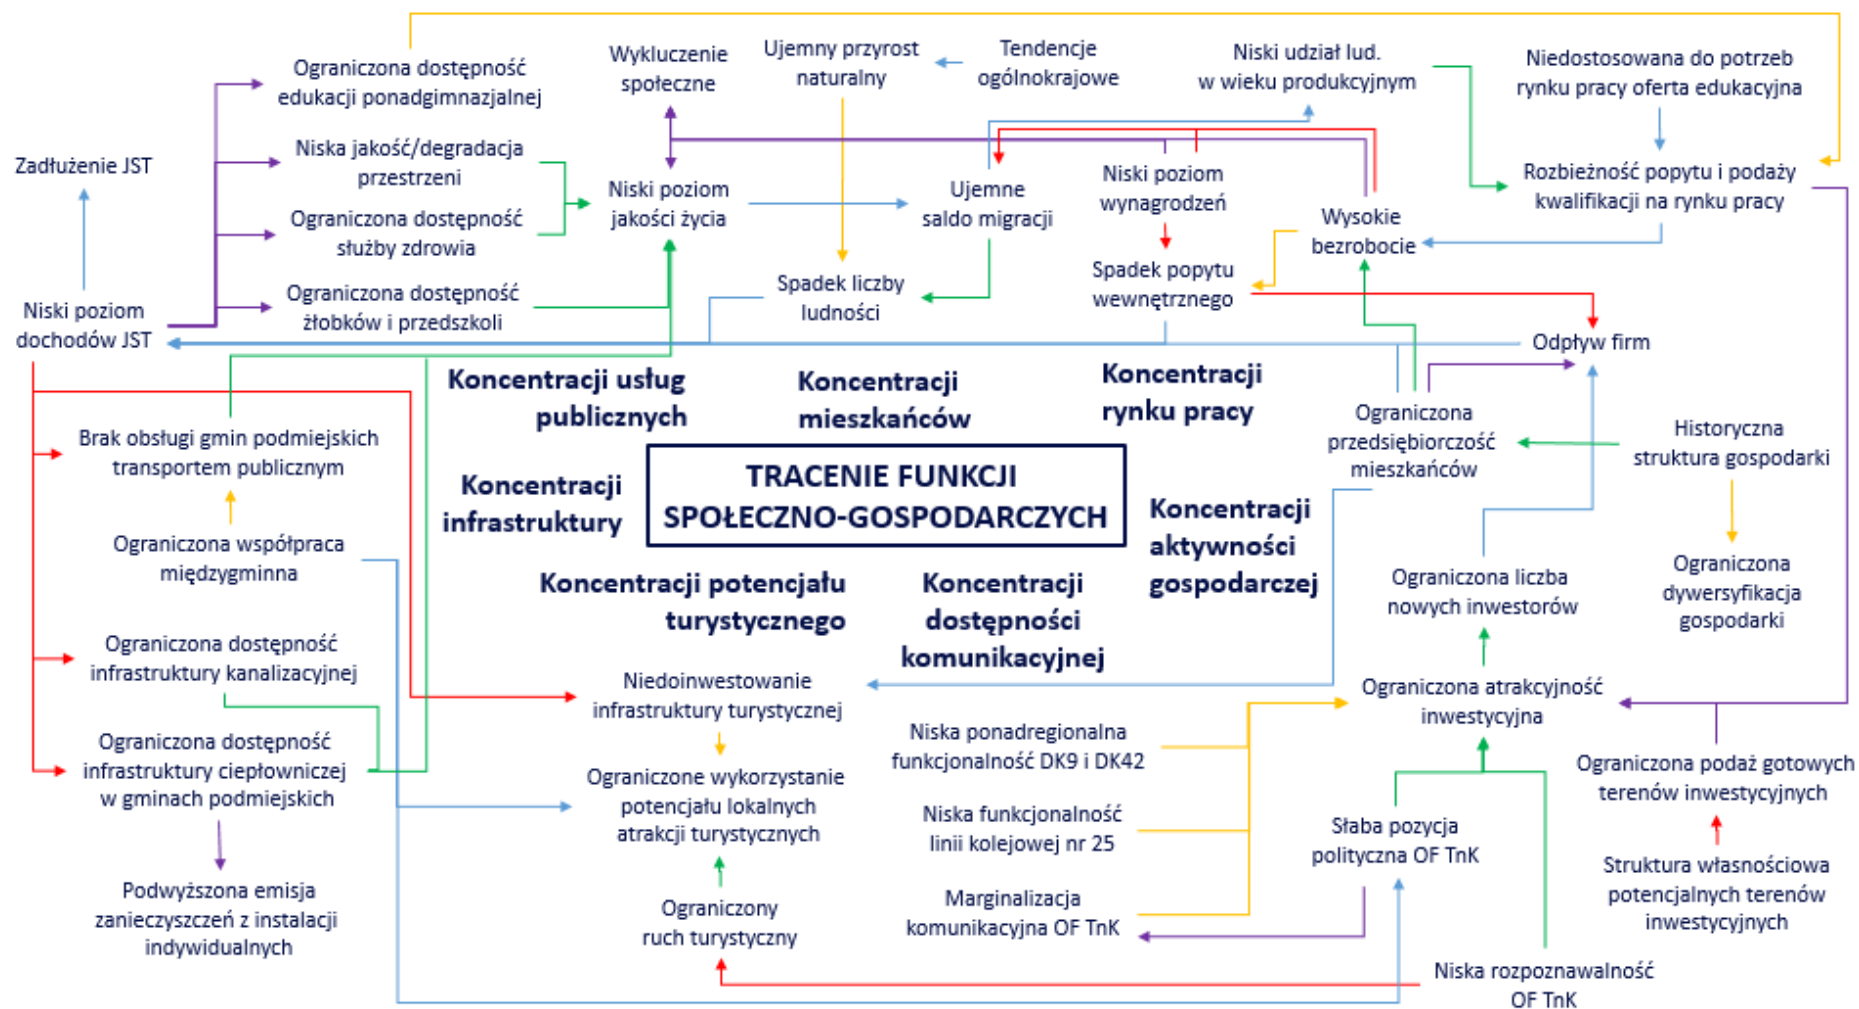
Ograniczona dostępność edukacji ponadgimnazjalnej

Wykluczenie społeczne

Ujemny przyrost naturalny

Tendencje ogólnokrajowe

Niski udział lud. w wieku produkcyjnym

Niedostosowana do potrzeb rynku pracy oferta edukacyjna

Zadłużenie JST

Niska jakość/degradacja przestrzeni

Niski poziom jakości życia

Ujemne saldo migracji

Niski poziom wynagrodzeń

Rozbieżność popytu i podaży kwalifikacji na rynku pracy

Ograniczona dostępność służby zdrowia

Wysokie bezrobocie

Spadek popytu wewnętrznego

Niski poziom dochodów JST

Ograniczona dostępność żłobków i przedszkoli

Spadek liczby ludności

Odpływ firm

Koncentracji usług publicznych

Koncentracji mieszkańców

Koncentracji rynku pracy

Ograniczona przedsiębiorczość mieszkańców

Historyczna struktura gospodarki

Brak obsługi gmin podmiejskich transportem publicznym

Koncentracji infrastruktury

TRACENIE FUNKCJI SPOŁECZNO-GOSPODARCZYCH

Koncentracji aktywności gospodarczej

Ograniczona współpraca międzygminna

Koncentracji potencjału turystycznego

Koncentracji dostępności komunikacyjnej

Ograniczona liczba nowych inwestorów

Ograniczona dywersyfikacja gospodarki

Ograniczona dostępność infrastruktury kanalizacyjnej

Niedoinwestowanie infrastruktury turystycznej

Ograniczona atrakcyjność inwestycyjna

Niska ponadregionalna funkcjonalność DK9 i DK42

Ograniczona dostępność infrastruktury ciepłowniczej w gminach podmiejskich

Ograniczone wykorzystanie potencjału lokalnych atrakcji turystycznych

Ograniczona podaż gotowych terenów inwestycyjnych

Niska funkcjonalność linii kolejowej nr 25

Słaba pozycja polityczna OF TnK

Podwyższona emisja zanieczyszczeń z instalacji indywidualnych

Ograniczony ruch turystyczny

Marginalizacja komunikacyjna OF TnK

Struktura własnościowa potencjalnych terenów inwestycyjnych

Niska rozpoznawalność OF TnK